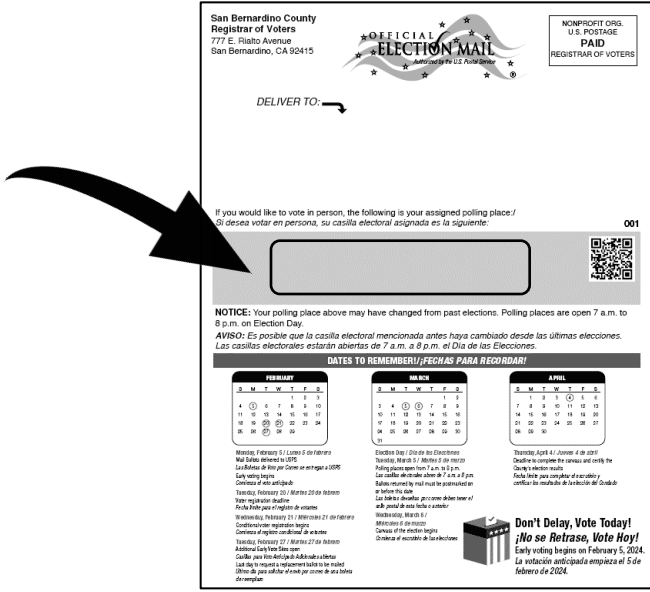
San Bernardino County
Registrar of Voters
777 E. Rialto Avenue
San Bernardino, CA 92415

OFFICIAL ELECTION MAIL
Authorized by the U.S. Postal Service

NONPROFIT ORG.
U.S. POSTAGE
PAID
REGISTRAR OF VOTERS

DELIVER TO:

If you would like to vote in person, the following is your assigned polling place:/
Si desea votar en persona, su casilla electoral asignada es la siguiente:

001

NOTICE: Your polling place above may have changed from past elections. Polling places are open 7 a.m. to 8 p.m. on Election Day.
AVISO: Es posible que la casilla electoral mencionada antes haya cambiado desde las últimas elecciones. Las casillas electorales estarán abiertas de 7 a.m. a 8 p.m. el Día de las Elecciones.

DATES TO REMEMBER!/¡FECHAS PARA RECORDAR!

FEBRUARY

| S | M | T | W | T | F | S |
|---|---|---|---|---|---|---|
| | | | | 1 | 2 | 3 |
| 4 | 5 | 6 | 7 | 8 | 9 | 10 |
| 11 | 12 | 13 | 14 | 15 | 16 | 17 |
| 18 | 19 | 20 | 21 | 22 | 23 | 24 |
| 25 | 26 | 27 | 28 | 29 | | |

MARCH

| S | M | T | W | T | F | S |
|---|---|---|---|---|---|---|
| | | | | | 1 | 2 |
| 3 | 4 | 5 | 6 | 7 | 8 | 9 |
| 10 | 11 | 12 | 13 | 14 | 15 | 16 |
| 17 | 18 | 19 | 20 | 21 | 22 | 23 |
| 24 | 25 | 26 | 27 | 28 | 29 | 30 |
| 31 | | | | | | |

APRIL

| S | M | T | W | T | F | S |
|---|---|---|---|---|---|---|
| | 1 | 2 | 3 | 4 | 5 | 6 |
| 7 | 8 | 9 | 10 | 11 | 12 | 13 |
| 14 | 15 | 16 | 17 | 18 | 19 | 20 |
| 21 | 22 | 23 | 24 | 25 | 26 | 27 |
| 28 | 29 | 30 | | | | |

Monday, February 5 / Lunes 5 de febrero
Mail Ballots delivered to USPS
Las Boletas de Voto por Correo se entregan a USPS
Early voting begins
Comienza el voto anticipado

Tuesday, February 20 / Martes 20 de febrero
Voter registration deadline
Fecha límite para el registro de votantes

Wednesday, February 21 / Miércoles 21 de febrero
Conditional voter registration begins
Comienza el registro condicional de votantes

Tuesday, February 27 / Martes 27 de febrero
Additional Early Vote Sites open
Casillas para Voto Anticipado Adicionales abiertas
Last day to request a replacement ballot to be mailed
Último día para solicitar el envío por correo de una boleta de reemplazo

Election Day / Día de las Elecciones
Tuesday, March 5 / Martes 5 de marzo
Polling places open from 7 a.m. to 8 p.m.
Las casillas electorales abren de 7 a.m. a 8 p.m.
Ballots returned by mail must be postmarked on or before this date
Las boletas devueltas por correo deben tener el sello postal de esta fecha o anterior

Wednesday, March 6 / Miércoles 6 de marzo
Canvass of the election begins
Comienza el escrutinio de las elecciones

Thursday, April 4 / Jueves 4 de abril
Deadline to complete the canvass and certify the County's election results
Fecha límite para completar el escrutinio y certificar los resultados de la elección del Condado

Don't Delay, Vote Today!
¡No se Retrase, Vote Hoy!
Early voting begins on February 5, 2024.
La votación anticipada empieza el 5 de febrero de 2024.